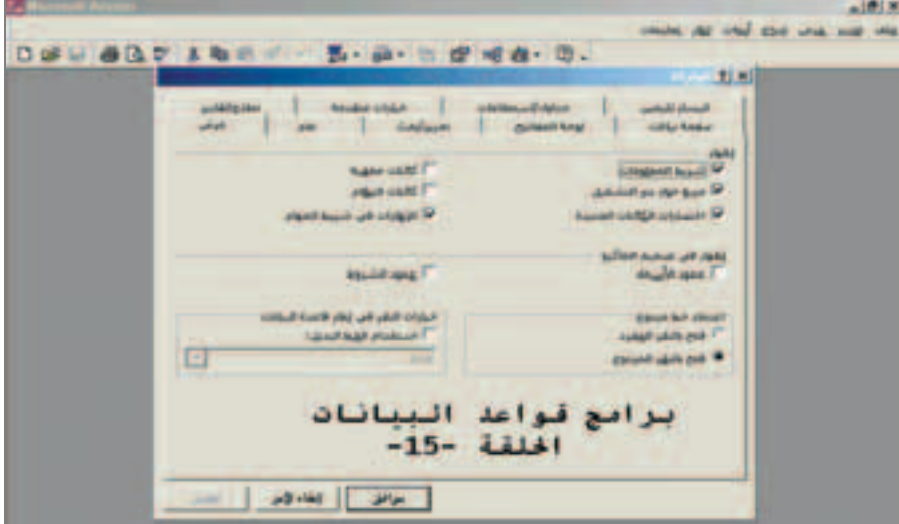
Microsoft Access

ملف تحرير عرض إدراج أدوات إطار تعليمات

خيارات

الإسكال النسخي | خيارات الاستعلامات | الخيارات متقدمة | نماذج/تقارير
ورقة بيانات | لوحة المفاتيح | تحرير/بحث | عام | عرض

إظهار
شريط المعلومات
مربع حوار بدء التشغيل
اختصارات الإطارات المخفية
كائنات مخفية
كائنات النظام
الإطارات في شريط المهام

إظهار في تصميم الماكرو
عمود الأسماء
عمود الشروط

النقر فوق مجموع
فتح بالنقر المفرد
فتح بالنقر المزدوج

خيارات النقر في إطار قاعدة البيانات
استخدام الرقم الحدي

برامج قواعد البيانات
الحلقة -15-

موافق | إلغاء الأمر | تطبيق